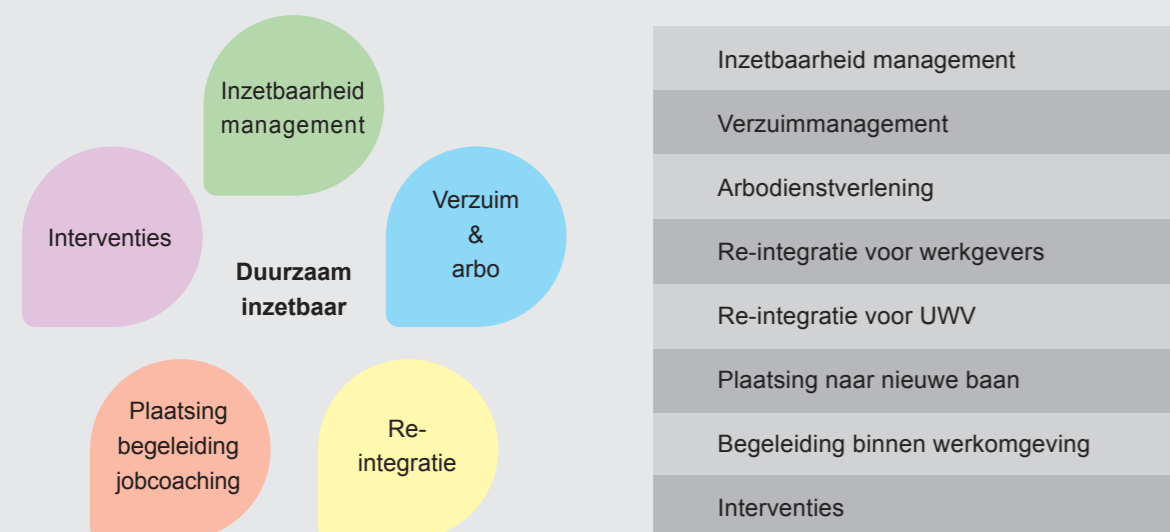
Inzetbaarheid management

Interventies

Verzuim & arbo

Duurzaam inzetbaar

Plaatsing begeleiding jobcoaching

Re-integratie

Inzetbaarheid management

Verzuimmanagement

Arbodienstverlening

Re-integratie voor werkgevers

Re-integratie voor UWV

Plaatsing naar nieuwe baan

Begeleiding binnen werkomgeving

Interventies